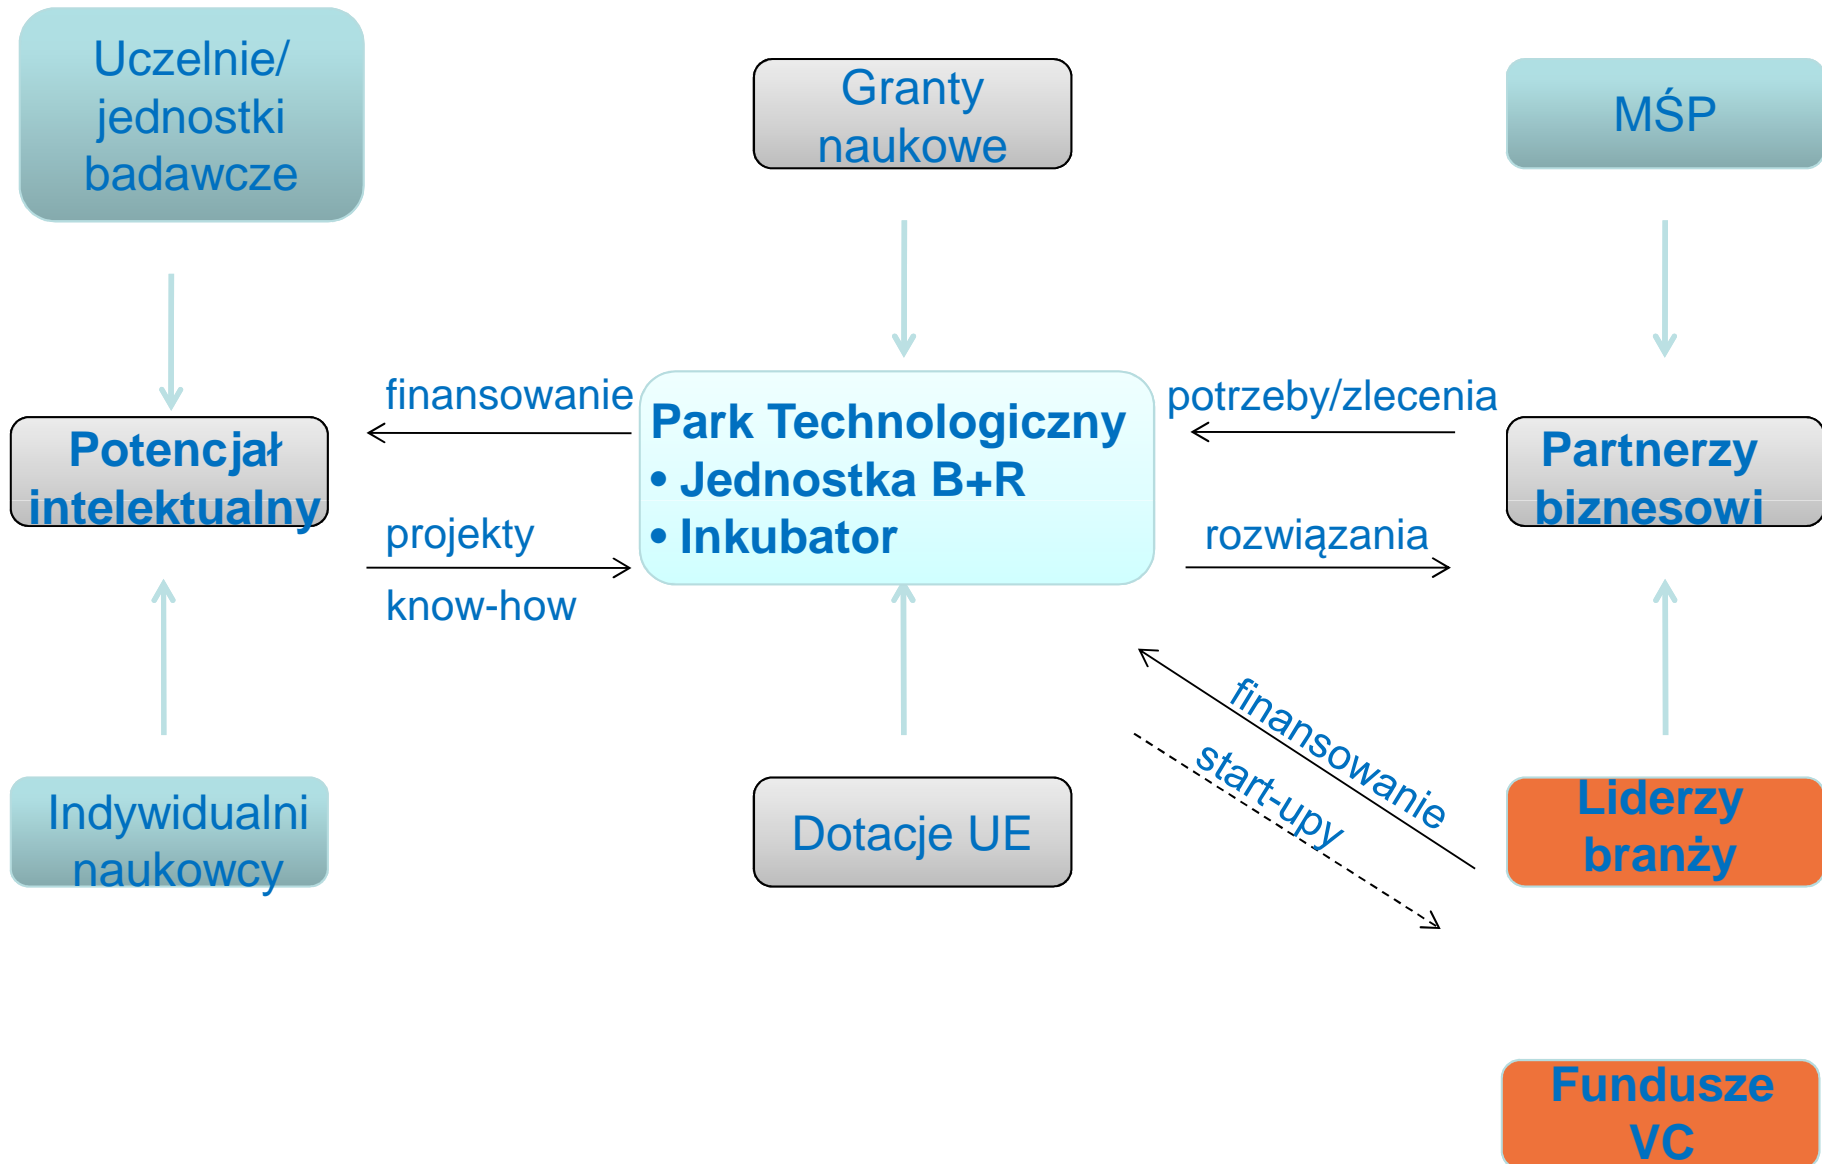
Uczelnie/ jednostki badawcze

Granty naukowe

MŚP

finansowanie

Park Technologiczny
• Jednostka B+R
• Inkubator

potrzeby/zlecenia

Potencjał intelektualny

projekty

know-how

rozwiązania

Partnerzy biznesowi

finansowanie

start-upy

Indywidualni naukowcy

Dotacje UE

Liderzy branży

Fundusze VC